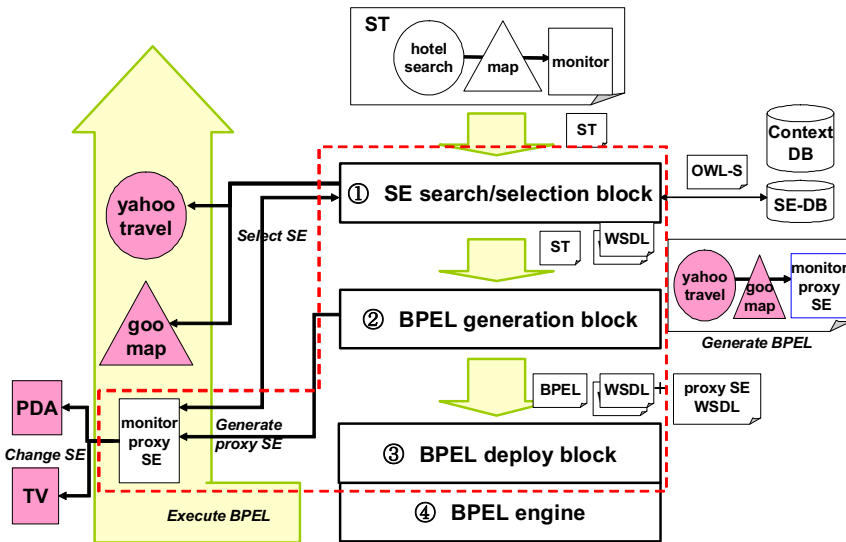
ST

hotel search

map

monitor

ST

Context DB

OWL-S

① SE search/selection block

SE-DB

yahoo travel

Select SE

ST

WSDL

yahoo travel

goo map

monitor proxy SE

goo map

② BPEL generation block

Generate BPEL

PDA

BPEL

WSDL

+

proxy SE WSDL

monitor proxy SE

Generate proxy SE

Change SE

③ BPEL deploy block

TV

Execute BPEL

④ BPEL engine